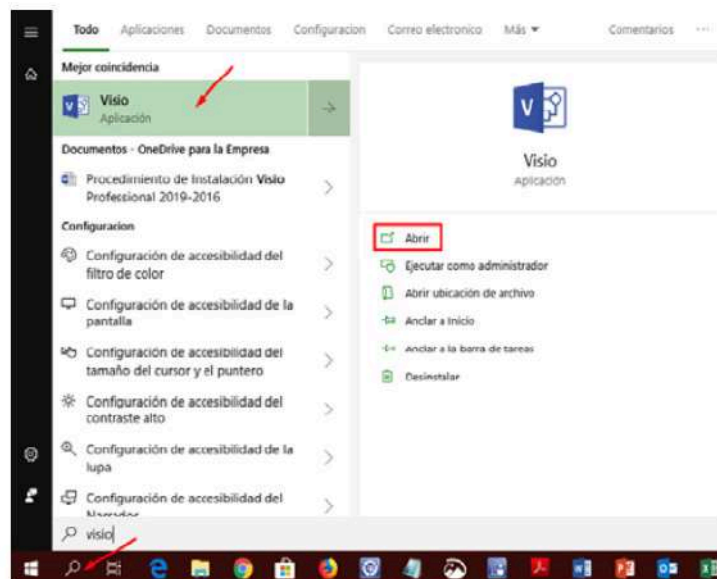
Todo Aplicaciones Documentos Configuracion Correo electronico Más ▾ Comentarios ···

Mejor coincidencia

Visio
Aplicación

Documentos - OneDrive para la Empresa

Procedimiento de Instalación Visio Professional 2019-2016

Configuracion

Configuración de accesibilidad del filtro de color

Configuración de accesibilidad de la pantalla

Configuración de accesibilidad del tamaño del cursor y el puntero

Configuración de accesibilidad del contraste alto

Configuración de accesibilidad de la lupa

Configuración de accesibilidad del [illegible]

Visio
Aplicación

Abrir

Ejecutar como administrador

Abrir ubicación de archivo

Anclar a Inicio

Anclar a la barra de tareas

Desinstalar

visio